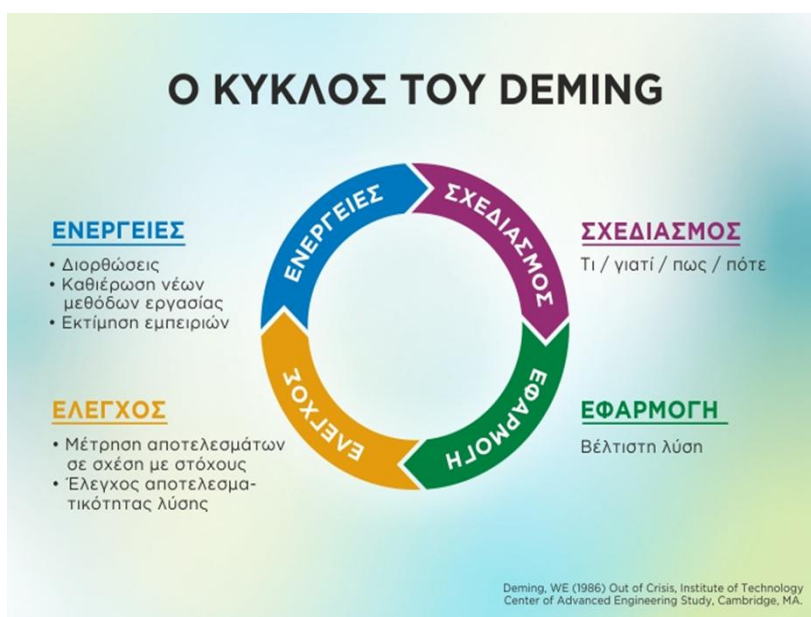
Ο ΚΥΚΛΟΣ ΤΟΥ DEMING

ΕΝΕΡΓΕΙΕΣ
ΣΧΕΔΙΑΣΜΟΣ
ΕΦΑΡΜΟΓΗ
ΕΛΕΓΧΟΣ

ΕΝΕΡΓΕΙΕΣ
• Διορθώσεις
• Καθιέρωση νέων μεθόδων εργασίας
• Εκτίμηση εμπειριών

ΣΧΕΔΙΑΣΜΟΣ
Τι / γιατί / πως / πότε

ΕΛΕΓΧΟΣ
• Μέτρηση αποτελεσμάτων σε σχέση με στόχους
• Έλεγχος αποτελεσματικότητας λύσης

ΕΦΑΡΜΟΓΗ
Βέλτιστη λύση

Deming, WE (1986) Out of Crisis, Institute of Technology Center of Advanced Engineering Study, Cambridge, MA.